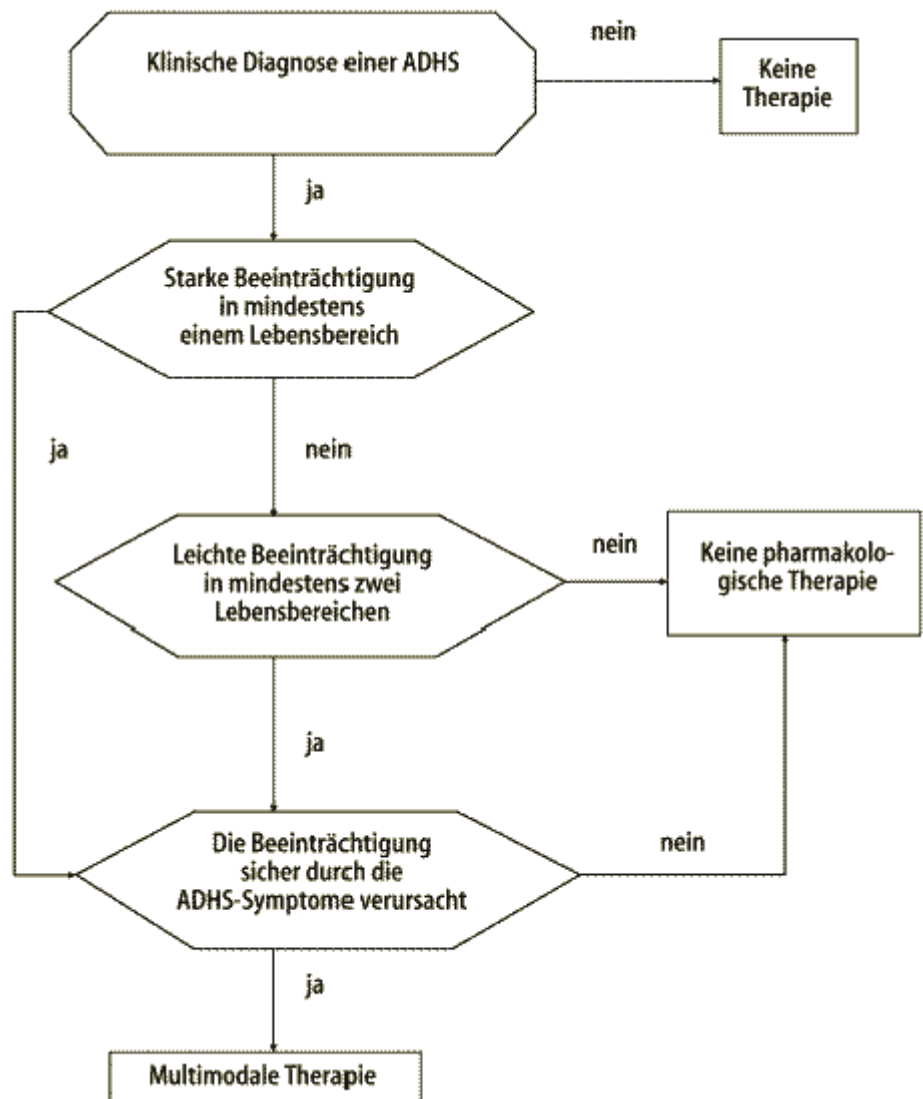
Klinische Diagnose einer ADHS

nein

Keine Therapie

ja

Starke Beeinträchtigung in mindestens einem Lebensbereich

ja

nein

Leichte Beeinträchtigung in mindestens zwei Lebensbereichen

nein

Keine pharmakologische Therapie

ja

Die Beeinträchtigung sicher durch die ADHS-Symptome verursacht

nein

ja

Multimodale Therapie